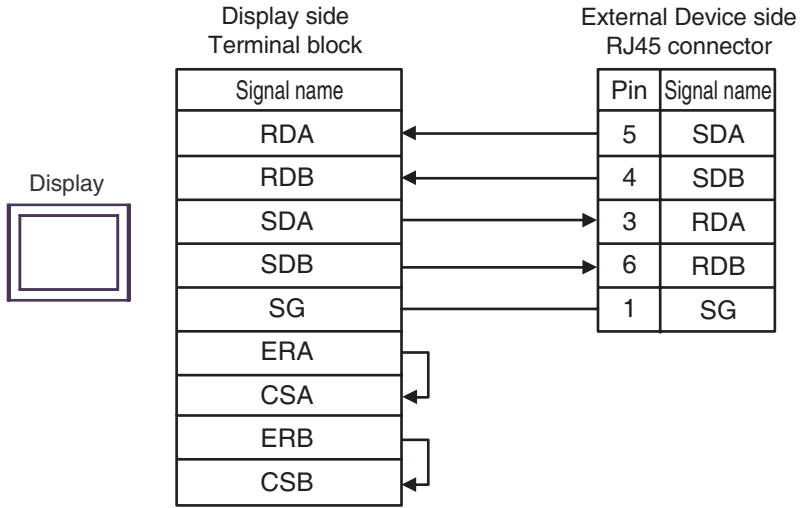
Display side
Terminal block

External Device side
RJ45 connector

Display

| Signal name |
|---|
| RDA |
| RDB |
| SDA |
| SDB |
| SG |
| ERA |
| CSA |
| ERB |
| CSB |

| Pin | Signal name |
|---|---|
| 5 | SDA |
| 4 | SDB |
| 3 | RDA |
| 6 | RDB |
| 1 | SG |